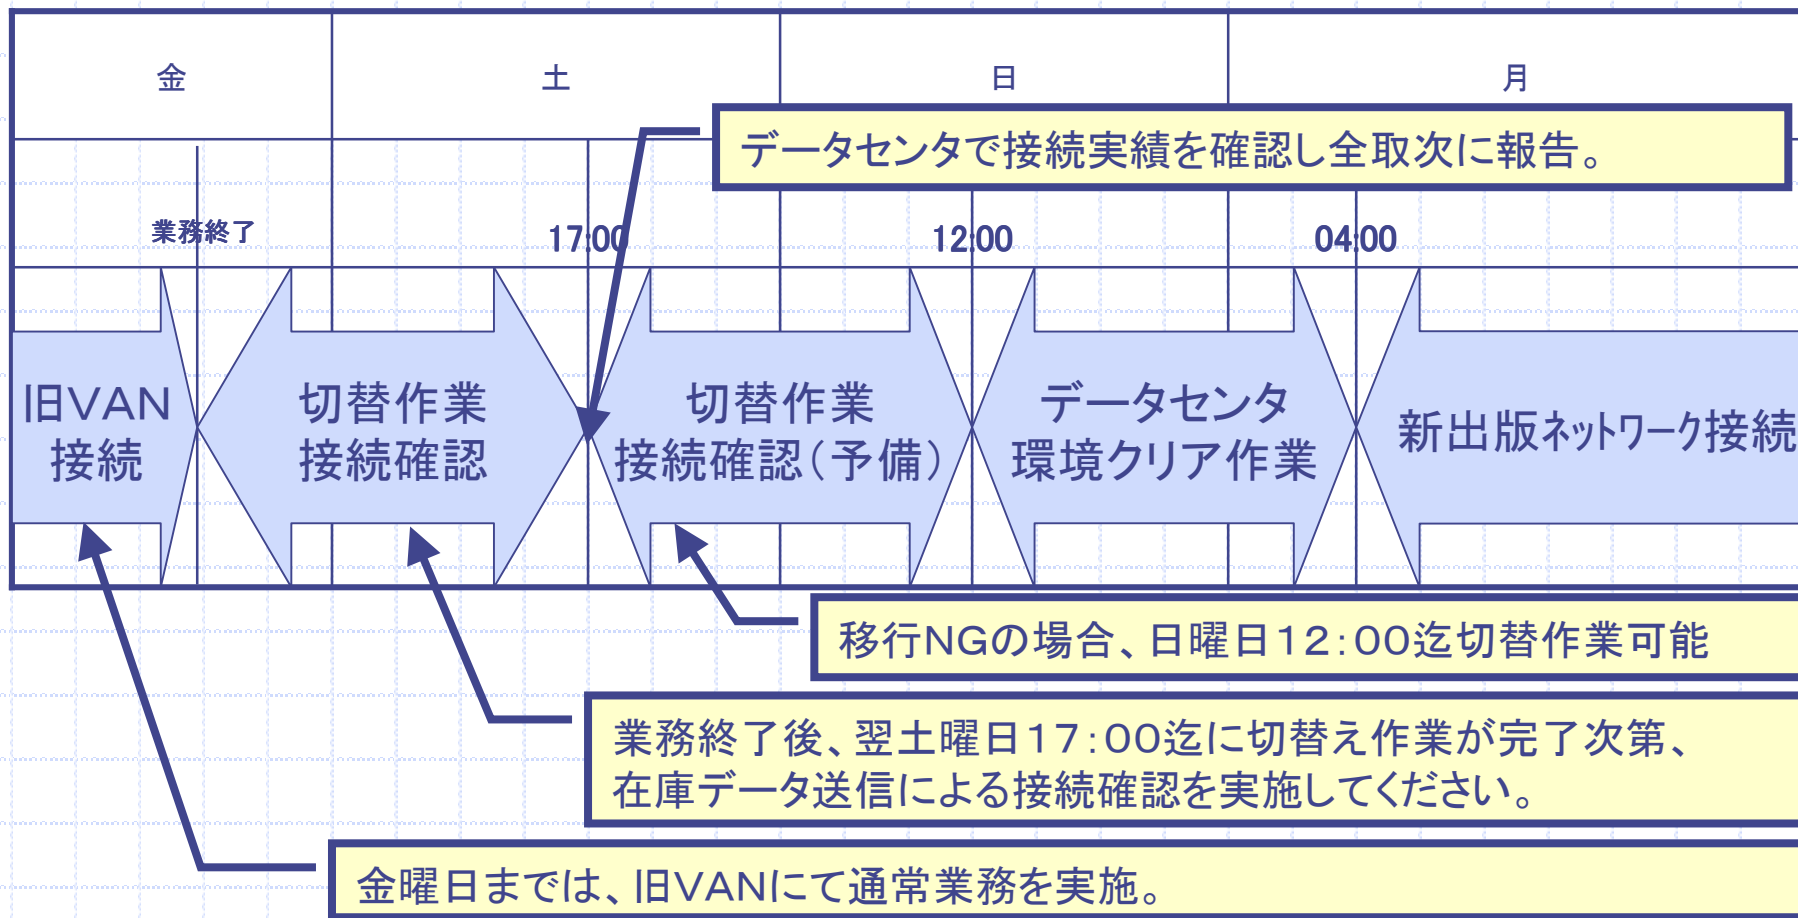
金
土
日
月

データセンタで接続実績を確認し全取次に報告。

業務終了
17:00
12:00
04:00

旧VAN接続
切替作業 接続確認
切替作業 接続確認(予備)
データセンタ 環境クリア作業
新出版ネットワーク接続

移行NGの場合、日曜日12:00迄切替作業可能

業務終了後、翌土曜日17:00迄に切替え作業が完了次第、在庫データ送信による接続確認を実施してください。

金曜日までは、旧VANにて通常業務を実施。